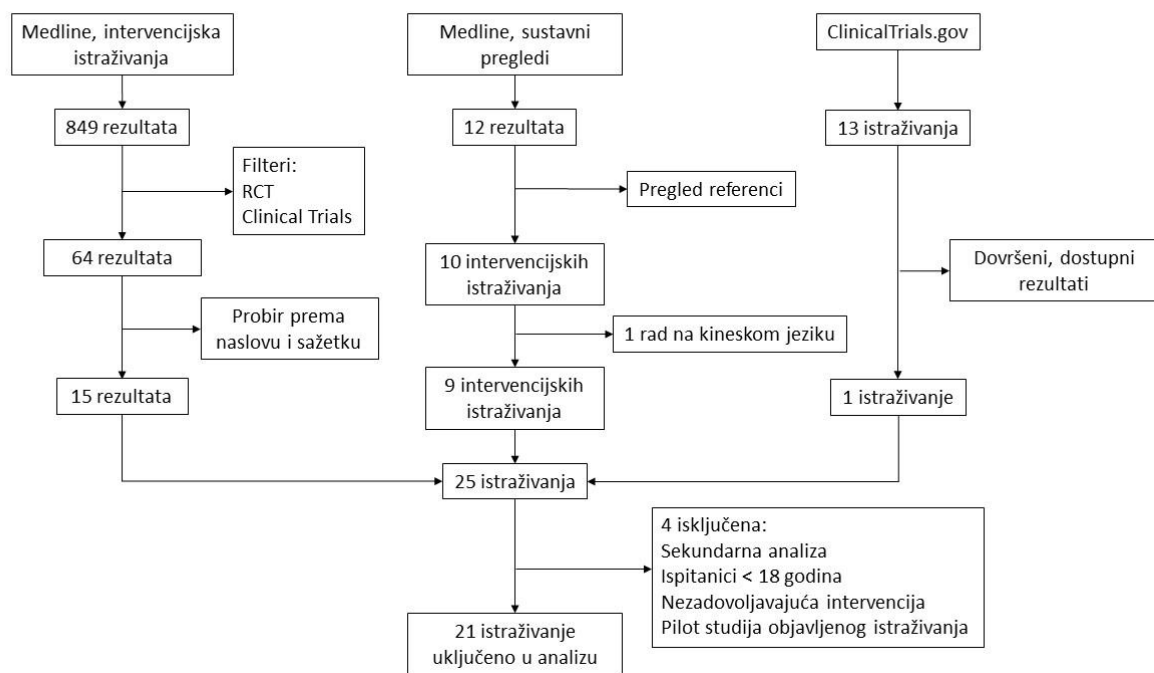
Medline, intervencijska istraživanja

849 rezultata

Filteri:
RCT
Clinical Trials

64 rezultata

Probir prema naslovu i sažetku

15 rezultata

Medline, sustavni pregledi

12 rezultata

Pregled referenci

10 intervencijskih istraživanja

1 rad na kineskom jeziku

9 intervencijskih istraživanja

ClinicalTrials.gov

13 istraživanja

Dovršeni, dostupni rezultati

1 istraživanje

25 istraživanja

4 isključena:
Sekundarna analiza
Ispitanici < 18 godina
Nezadovoljavajuća intervencija
Pilot studija objavljenog istraživanja

21 istraživanje uključeno u analizu